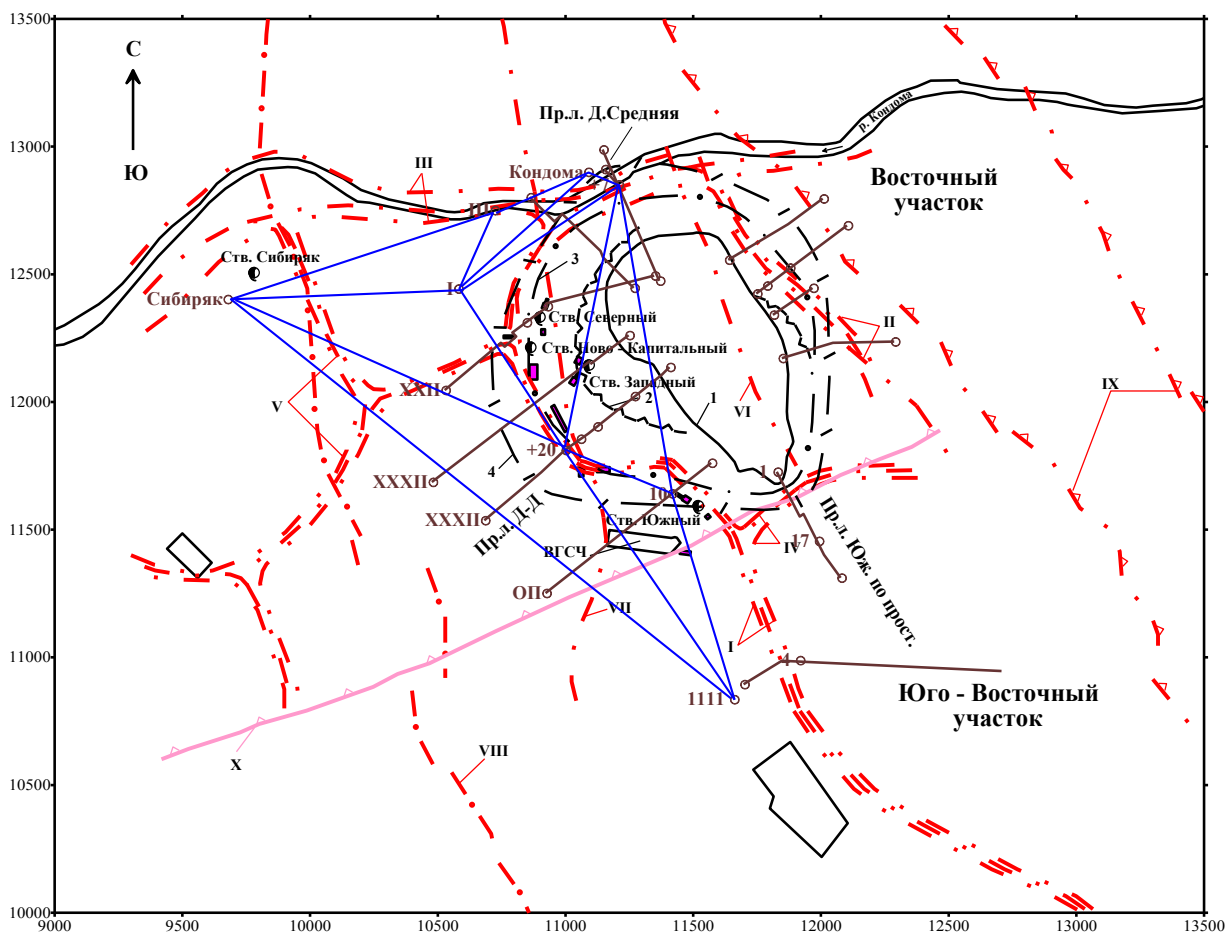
13500
13000
12500
12000
11500
11000
10500
10000
9000
9500
10000
10500
11000
11500
12000
12500
13000
13500
С
Ю
р. Кондома
Пр.л. Д.Средняя
Кондома
III
Восточный участок
Ств. Сибиряк
Сибиряк
I
3
Ств. Северный
Ств. Ново - Капитальный
Ств. Западный
II
XXII
2
1
VI
IX
V
XXXII
+20
4
XXXII
Пр.л. Д-Д
10
1
17
Ств. Южный
ВГСЧ
IV
Пр.л. Юж. по прост.
ОП
VII
I
4
1111
Юго - Восточный участок
X
VIII